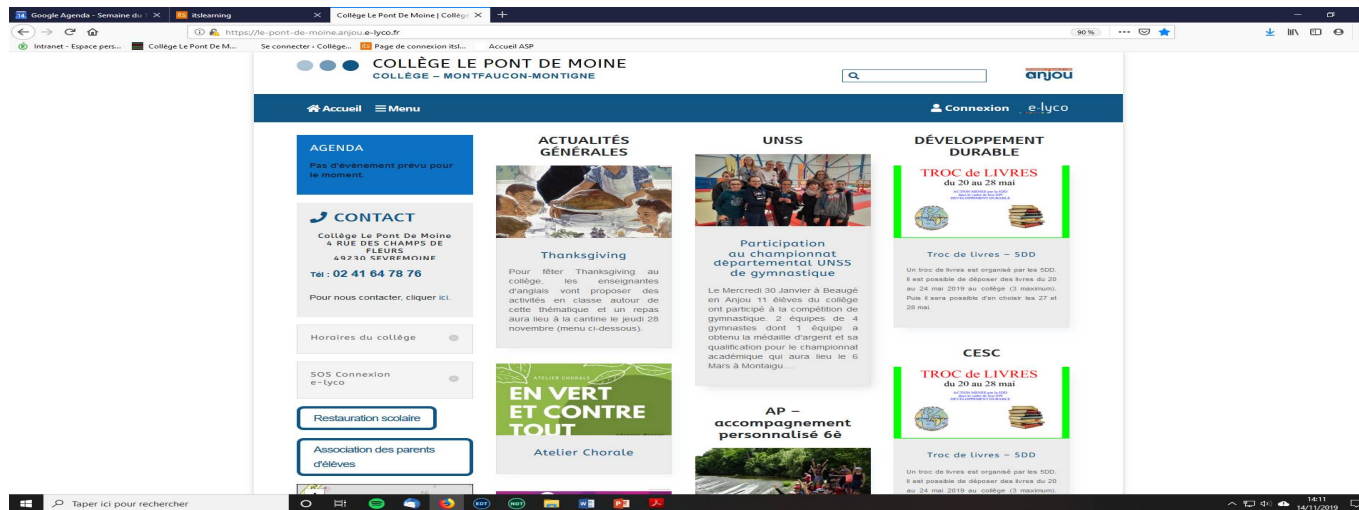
Google Agenda - Semaine du 1 | itslearning | Collège Le Pont De Moine | Collège

https://le-pont-de-moine.anjou.e-lyco.fr 90%

Intranet - Espace pers... | Collège Le Pont De M... | Se connecter - Collège... | Page de connexion itsl... | Accueil ASP

COLLÈGE LE PONT DE MOINE
COLLÈGE – MONTFAUCON-MONTIGNE

anjou

Accueil Menu Connexion e-lyco

AGENDA
Pas d'évènement prévu pour le moment.

CONTACT
Collège Le Pont De Moine
4 RUE DES CHAMPS DE FLEURS
49230 SEVREMOINE
Tél : 02 41 64 78 76
Pour nous contacter, cliquer ici.

Horaires du collège

SOS Connexion e-lyco

Restauration scolaire

Association des parents d'élèves

ACTUALITÉS GÉNÉRALES

Thanksgiving

Pour fêter Thanksgiving au collège, les enseignantes d'anglais vont proposer des activités en classe autour de cette thématique et un repas aura lieu à la cantine le jeudi 28 novembre (menu ci-dessous).

ATELIER CHORALE
EN VERT ET CONTRE TOUT

Atelier Chorale

UNSS

Participation au championnat départemental UNSS de gymnastique

Le Mercredi 30 Janvier à Beaugé en Anjou 11 élèves du collège ont participé à la compétition de gymnastique. 2 équipes de 4 gymnastes dont 1 équipe a obtenu la médaille d'argent et sa qualification pour le championnat académique qui aura lieu le 6 Mars à Montaigu....

AP – accompagnement personnalisé 6è

DÉVELOPPEMENT DURABLE

TROC de LIVRES
du 20 au 28 mai

Troc de livres – 5DD

Un troc de livres est organisé par les 5DD. Il est possible de déposer des livres du 20 au 24 mai 2019 au collège (3 maximum). Puis il sera possible d'en choisir les 27 et 28 mai.

CESC

TROC de LIVRES
du 20 au 28 mai

Troc de livres – 5DD

Un troc de livres est organisé par les 5DD. Il est possible de déposer des livres du 20 au 24 mai 2019 au collège (3 maximum).

Taper ici pour rechercher

14:11
14/11/2019